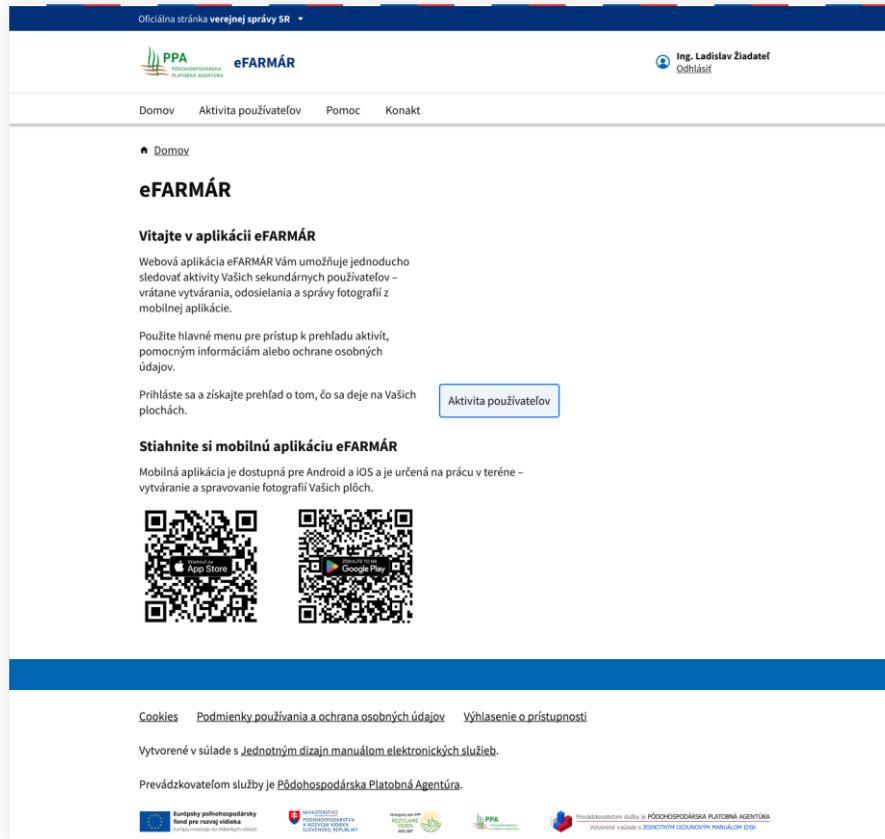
Oficiálna stránka verejnej správy SR

PPA PÔDOHOSPODÁRSKA PLATOBNÁ AGENTÚRA eFARMÁR

Ing. Ladislav Žiadateľ
Odhlásiť

Domov Aktivita používateľov Pomoc Konakt

Domov

eFARMÁR

Vitajte v aplikácii eFARMÁR

Webová aplikácia eFARMÁR Vám umožňuje jednoducho sledovať aktivity Vašich sekundárnych používateľov – vrátane vytvárania, odosielania a správy fotografií z mobilnej aplikácie.

Použite hlavné menu pre prístup k prehľadu aktivít, pomocným informáciám alebo ochrane osobných údajov.

Prihláste sa a získajte prehľad o tom, čo sa deje na Vašich plochách.

Aktivita používateľov

Stiahnite si mobilnú aplikáciu eFARMÁR

Mobilná aplikácia je dostupná pre Android a iOS a je určená na prácu v teréne – vytváranie a spravovanie fotografií Vašich plôch.

App Store

ZÍSKAJTE TO NA Google Play

Cookies Podmienky používania a ochrana osobných údajov Vyhlasenie o prístupnosti

Vytvorené v súlade s Jednotným dizajn manuálom elektronických služieb.

Prevádzkovateľom služby je Pôdohospodárska Platobná Agentúra.

Európsky poľnohospodársky fond pre rozvoj vidieka

MINISTERSTVO PÔDOHOSPODÁRSTVA A ROZVOJA VIDIEKA SLOVENSKEJ REPUBLIKY

PPA

Prevádzkovateľom služby je PÔDOHOSPODÁRSKA PLATOBNÁ AGENTÚRA
Vytvorené v súlade s JEDNOTNÝM DIZAJNOVÝM MANUÁLOM IDSK